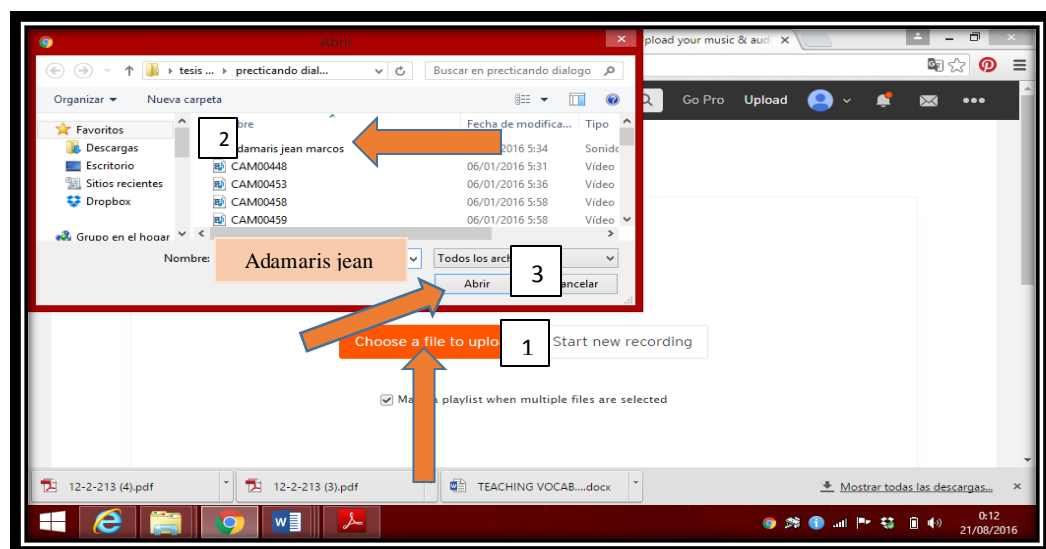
Abrir

tesis ... › precticando dial...

Buscar en precticando dialogo

Organizar ▾ Nueva carpeta

Favoritos
Descargas
Escritorio
Sitios recientes
Dropbox
Grupo en el hogar

| Nombre | Fecha de modifica... | Tipo |
|---|---|---|
| adamaris jean marcos | 2016 5:34 | Sonido |
| CAM00448 | 06/01/2016 5:31 | Vídeo |
| CAM00453 | 06/01/2016 5:36 | Vídeo |
| CAM00458 | 06/01/2016 5:58 | Vídeo |
| CAM00459 | 06/01/2016 5:58 | Vídeo |

2

Nombre: Adamaris jean

Todos los arch

3

Abrir

Cancelar

pload your music & aud ×

Go Pro Upload

Choose a file to uplo

1

Start new recording

Ma a playlist when multiple files are selected

12-2-213 (4).pdf

12-2-213 (3).pdf

TEACHING VOCAB....docx

Mostrar todas las descargas...

0:12
21/08/2016